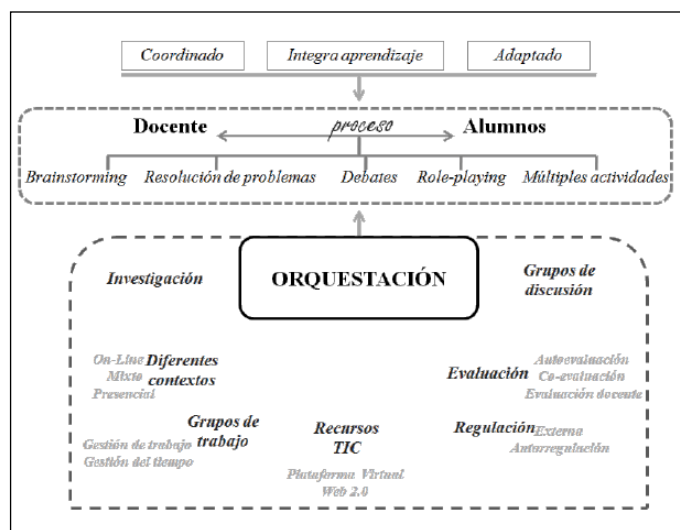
Coordinado

Integra aprendizaje

Adaptado

Docente

proceso

Alumnos

Brainstorming

Resolución de problemas

Debates

Role-playing

Múltiples actividades

Investigación

ORQUESTACIÓN

Grupos de discusión

On-Line
Mixto
Presencial

Diferentes contextos

Evaluación

Autoevaluación
Co-evaluación
Evaluación docente

Grupos de trabajo

Gestión de trabajo
Gestión del tiempo

Recursos TIC

Plataforma Virtual
Web 2.0

Regulación

Externa
Autorregulación